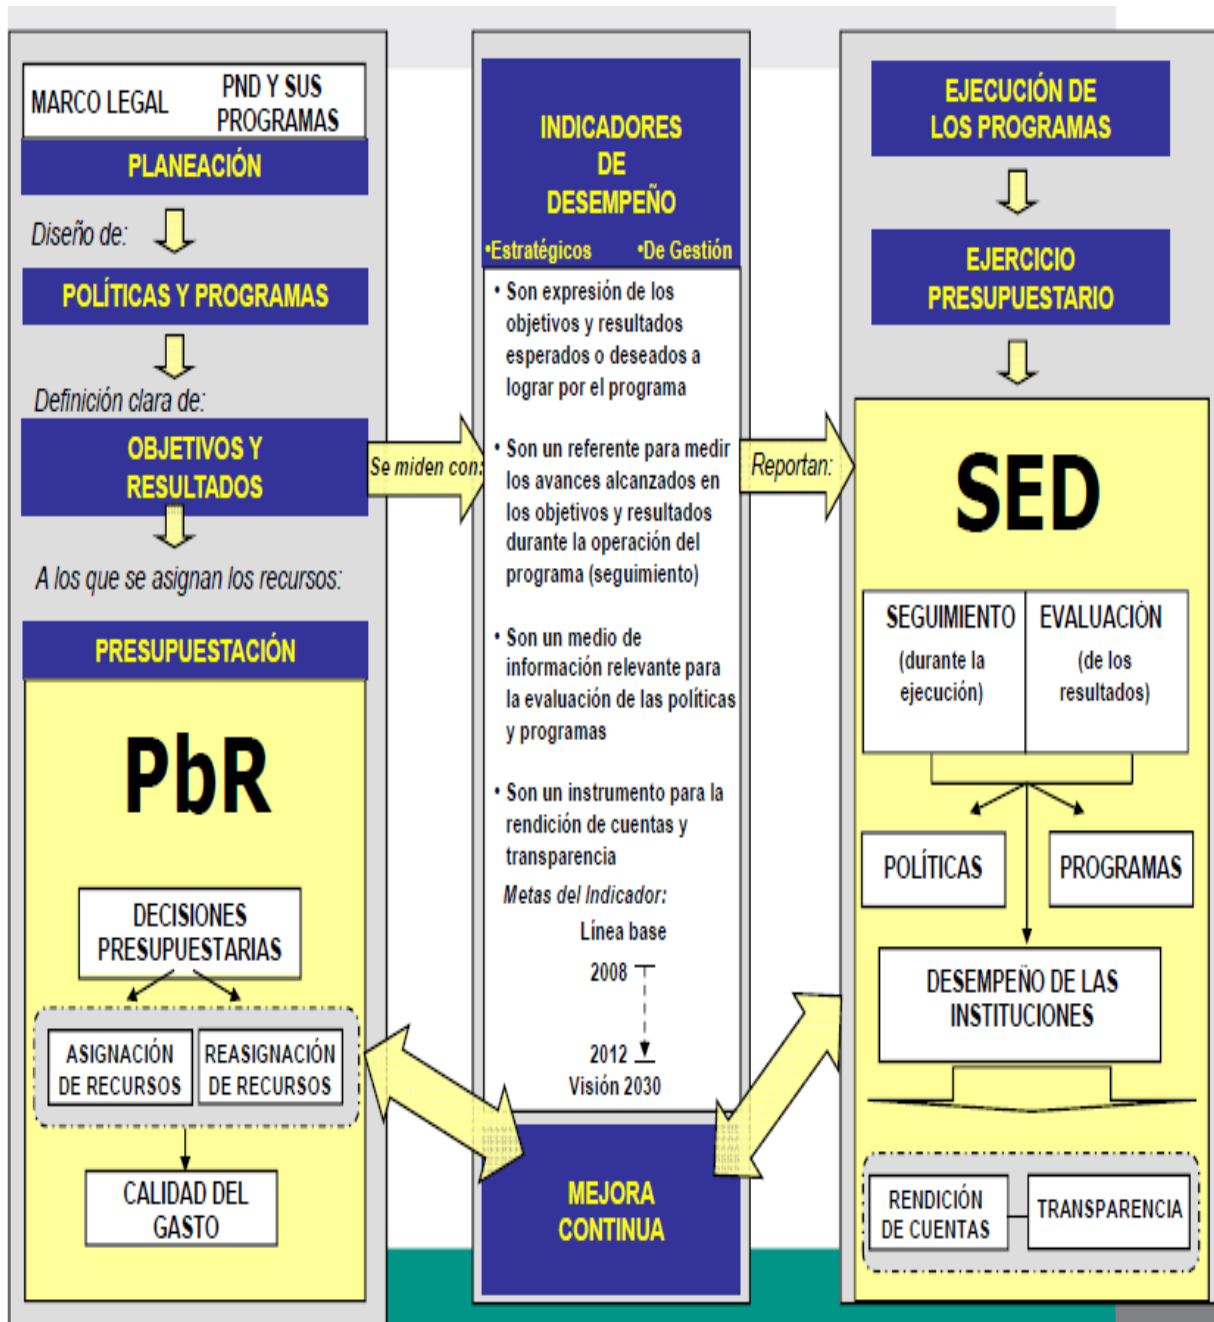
MARCO LEGAL

PND Y SUS PROGRAMAS

PLANEACIÓN

Diseño de:

POLÍTICAS Y PROGRAMAS

Definición clara de:

OBJETIVOS Y RESULTADOS

A los que se asignan los recursos:

PRESUPUESTACIÓN

PbR

DECISIONES PRESUPUESTARIAS

ASIGNACIÓN DE RECURSOS

REASIGNACIÓN DE RECURSOS

CALIDAD DEL GASTO

Se miden con:

INDICADORES DE DESEMPEÑO

•Estratégicos •De Gestión

• Son expresión de los objetivos y resultados esperados o deseados a lograr por el programa

• Son un referente para medir los avances alcanzados en los objetivos y resultados durante la operación del programa (seguimiento)

• Son un medio de información relevante para la evaluación de las políticas y programas

• Son un instrumento para la rendición de cuentas y transparencia

Metas del Indicador:

Línea base

2008

2012

Visión 2030

MEJORA CONTINUA

Reportan:

EJECUCIÓN DE LOS PROGRAMAS

EJERCICIO PRESUPUESTARIO

SED

SEGUIMIENTO (durante la ejecución)

EVALUACIÓN (de los resultados)

POLÍTICAS

PROGRAMAS

DESEMPEÑO DE LAS INSTITUCIONES

RENDICIÓN DE CUENTAS

TRANSPARENCIA